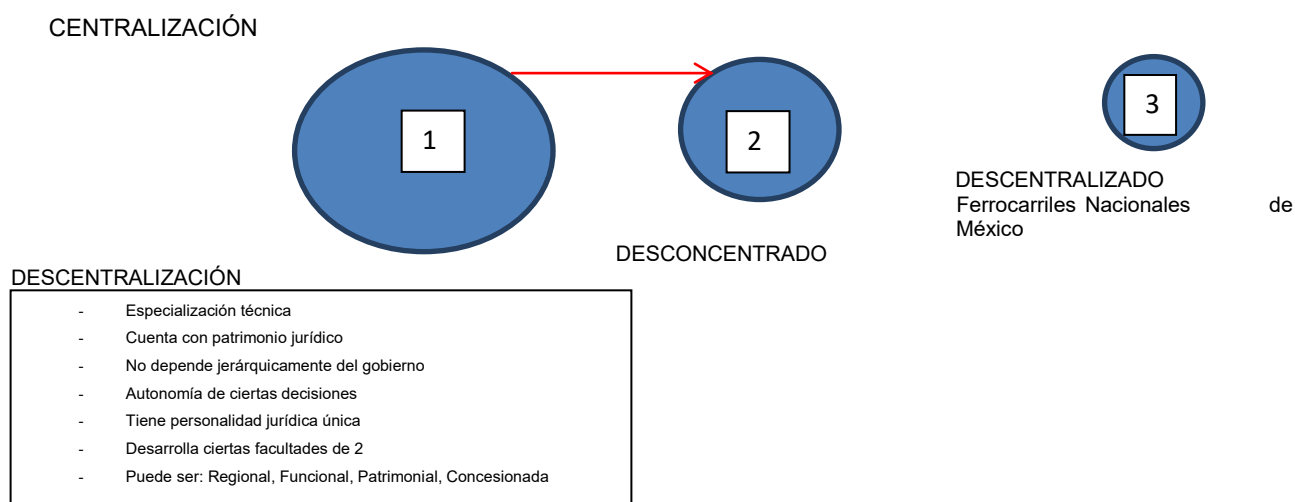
CENTRALIZACIÓN

1

2

3

DESCENTRALIZADO
Ferrocarriles Nacionales de México

DESCONCENTRADO

DESCENTRALIZACIÓN

- Especialización técnica
- Cuenta con patrimonio jurídico
- No depende jerárquicamente del gobierno
- Autonomía de ciertas decisiones
- Tiene personalidad jurídica única
- Desarrolla ciertas facultades de 2
- Puede ser: Regional, Funcional, Patrimonial, Concesionada